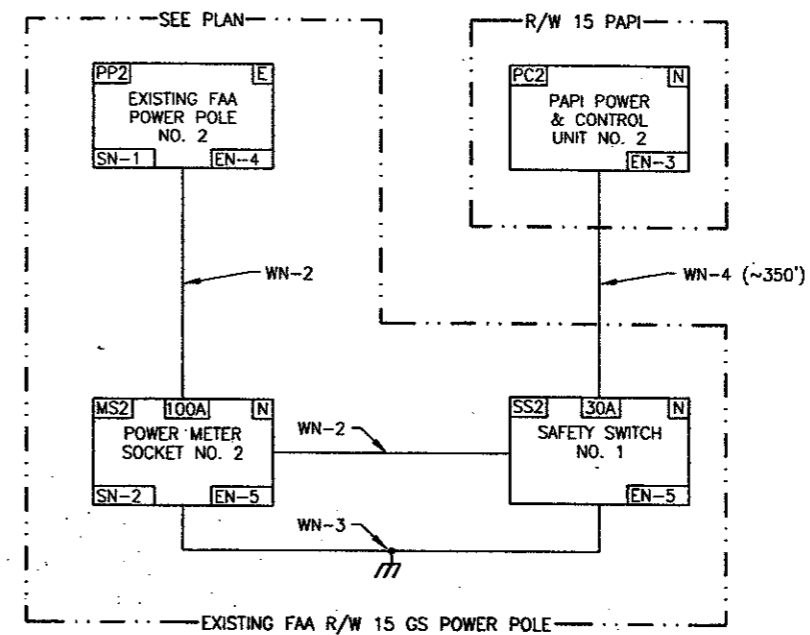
SEE PLAN

R/W 15 PAPI

PP2
E
EXISTING FAA POWER POLE NO. 2
SN-1
EN-4

PC2
N
PAPI POWER & CONTROL UNIT NO. 2
EN-3

WN-2

WN-4 (~350')

MS2
100A
N
POWER METER SOCKET NO. 2
SN-2
EN-5

WN-2

SS2
30A
N
SAFETY SWITCH NO. 1
EN-5

WN-3

EXISTING FAA R/W 15 GS POWER POLE